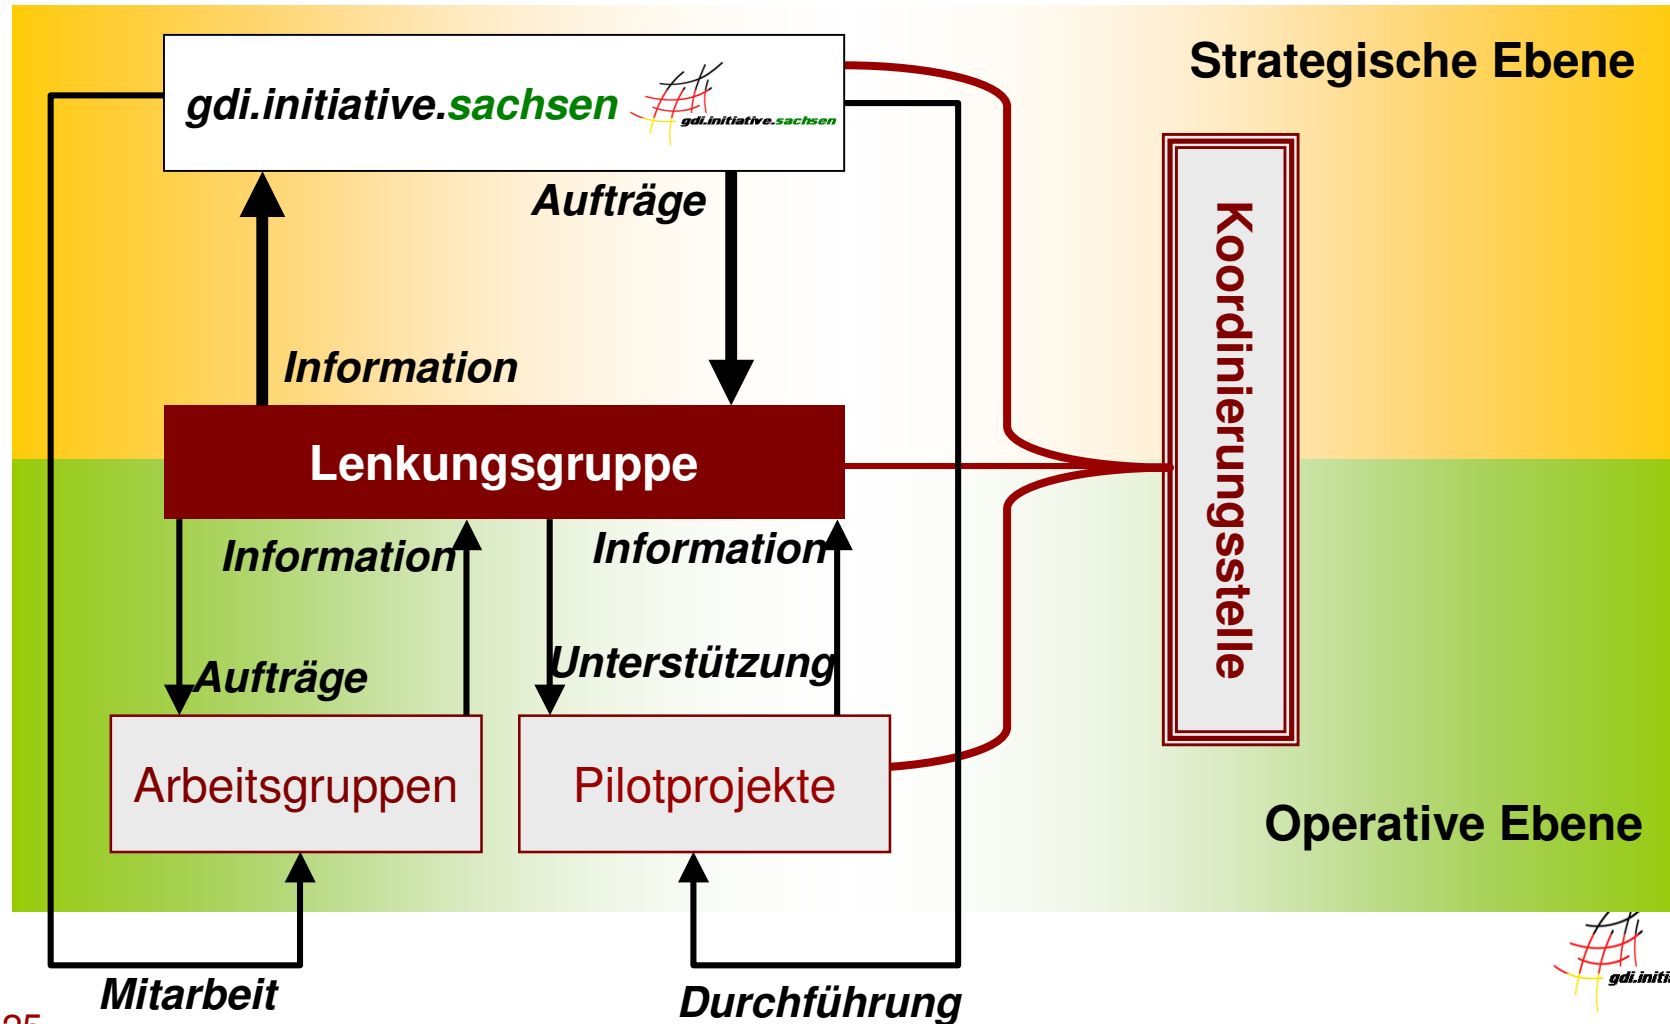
Strategische Ebene

gdi.initiative.sachsen

gdi.initiative.sachsen

Aufträge

Information

Lenkungsgruppe

Koordinierungsstelle

Information

Information

Aufträge

Unterstützung

Arbeitsgruppen

Pilotprojekte

Operative Ebene

Mitarbeit

Durchführung

gdi.initi

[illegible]